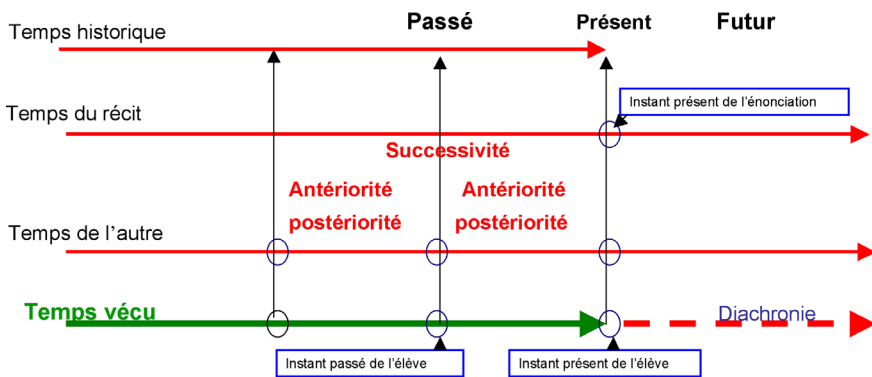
Temps historique

Passé

Présent

Futur

Temps du récit

Instant présent de l'énonciation

Successivité

Antériorité postériorité

Antériorité postériorité

Temps de l'autre

Temps vécu

Diachronie

Instant passé de l'élève

Instant présent de l'élève